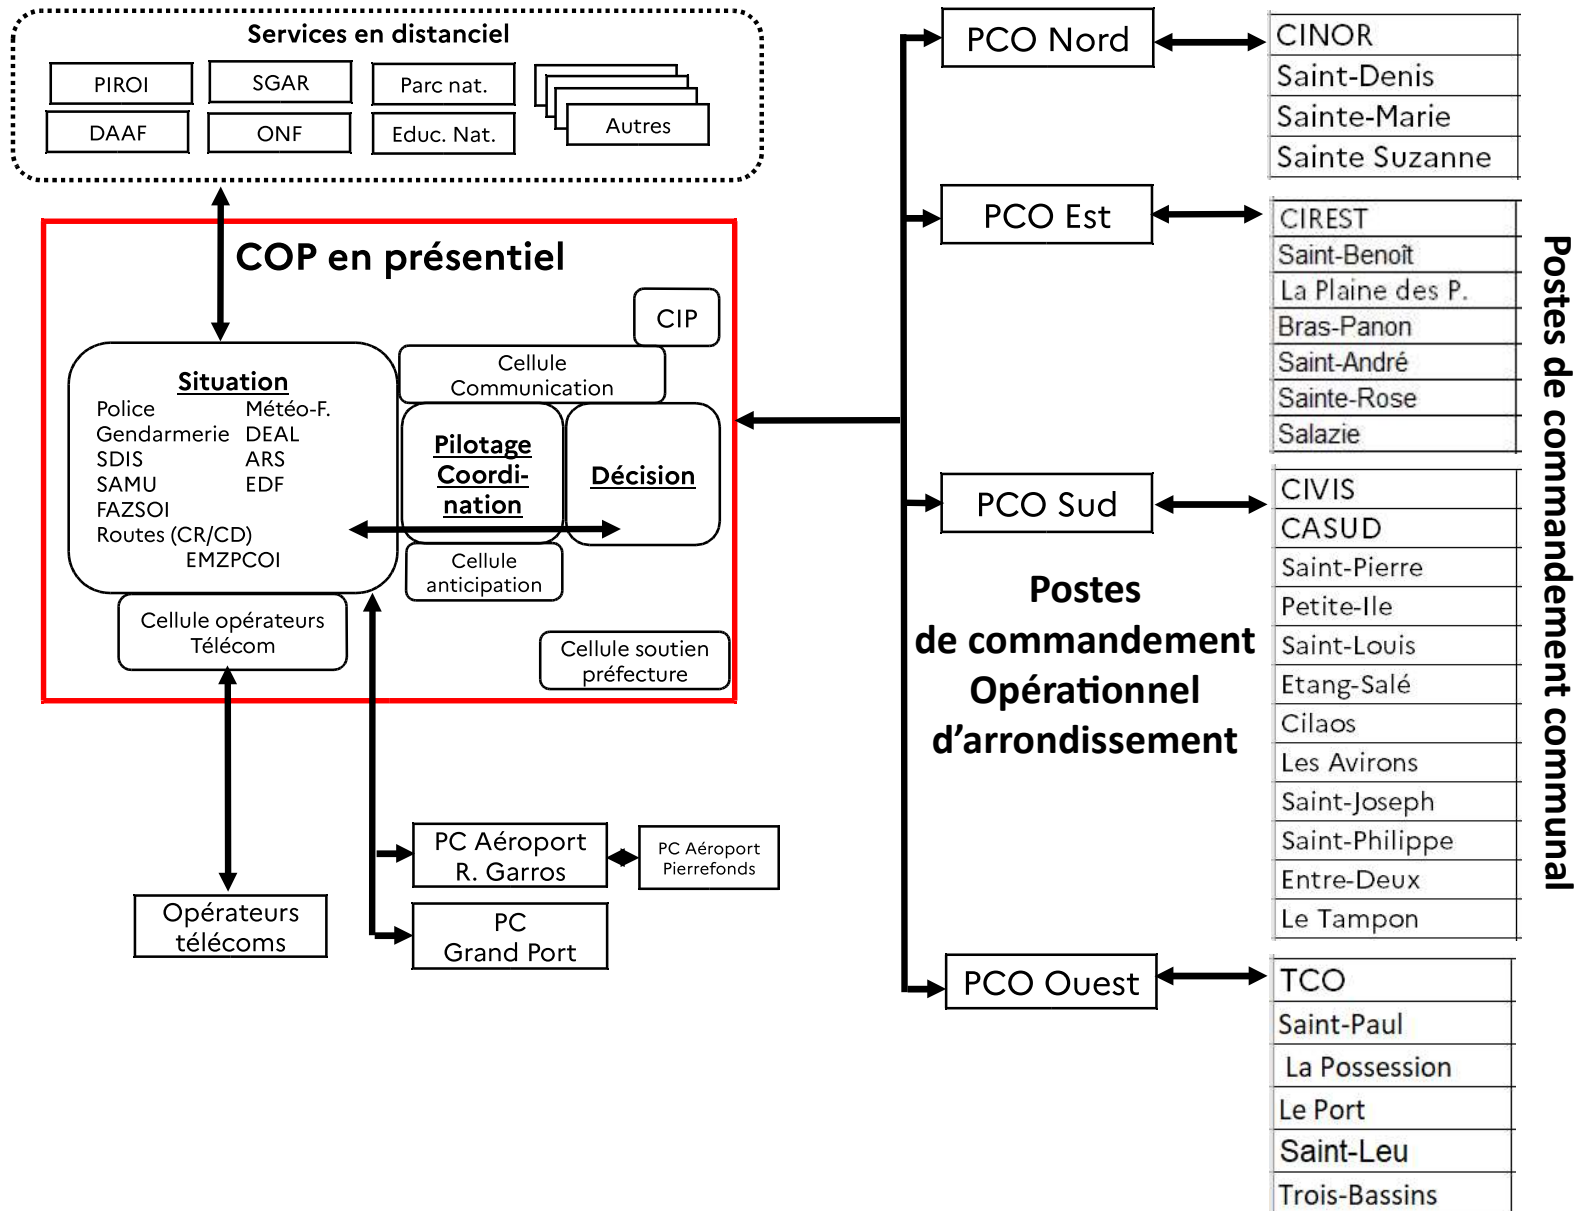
Services en distanciel

PIROI
SGAR
Parc nat.
DAAF
ONF
Educ. Nat.
Autres

COP en présentiel

CIP

Situation
Police
Météo-F.
Gendarmerie
DEAL
SDIS
ARS
SAMU
EDF
FAZSOI
Routes (CR/CD)
EMZPCOI

Cellule Communication

Pilotage Coordination

Décision

Cellule anticipation

Cellule opérateurs Télécom

Cellule soutien préfecture

Opérateurs télécoms

PC Aéroport R. Garros

PC Aéroport Pierrefonds

PC Grand Port

PCO Nord

| CINOR |
|---|
| Saint-Denis |
| Sainte-Marie |
| Sainte Suzanne |

PCO Est

| CIREST |
|---|
| Saint-Benoît |
| La Plaine des P. |
| Bras-Panon |
| Saint-André |
| Sainte-Rose |
| Salazie |

PCO Sud

| CIVIS |
|---|
| CASUD |
| Saint-Pierre |
| Petite-Ile |
| Saint-Louis |
| Etang-Salé |
| Cilaos |
| Les Avirons |
| Saint-Joseph |
| Saint-Philippe |
| Entre-Deux |
| Le Tampon |

Postes de commandement Opérationnel d'arrondissement

PCO Ouest

| TCO |
|---|
| Saint-Paul |
| La Possession |
| Le Port |
| Saint-Leu |
| Trois-Bassins |

Postes de commandement communal